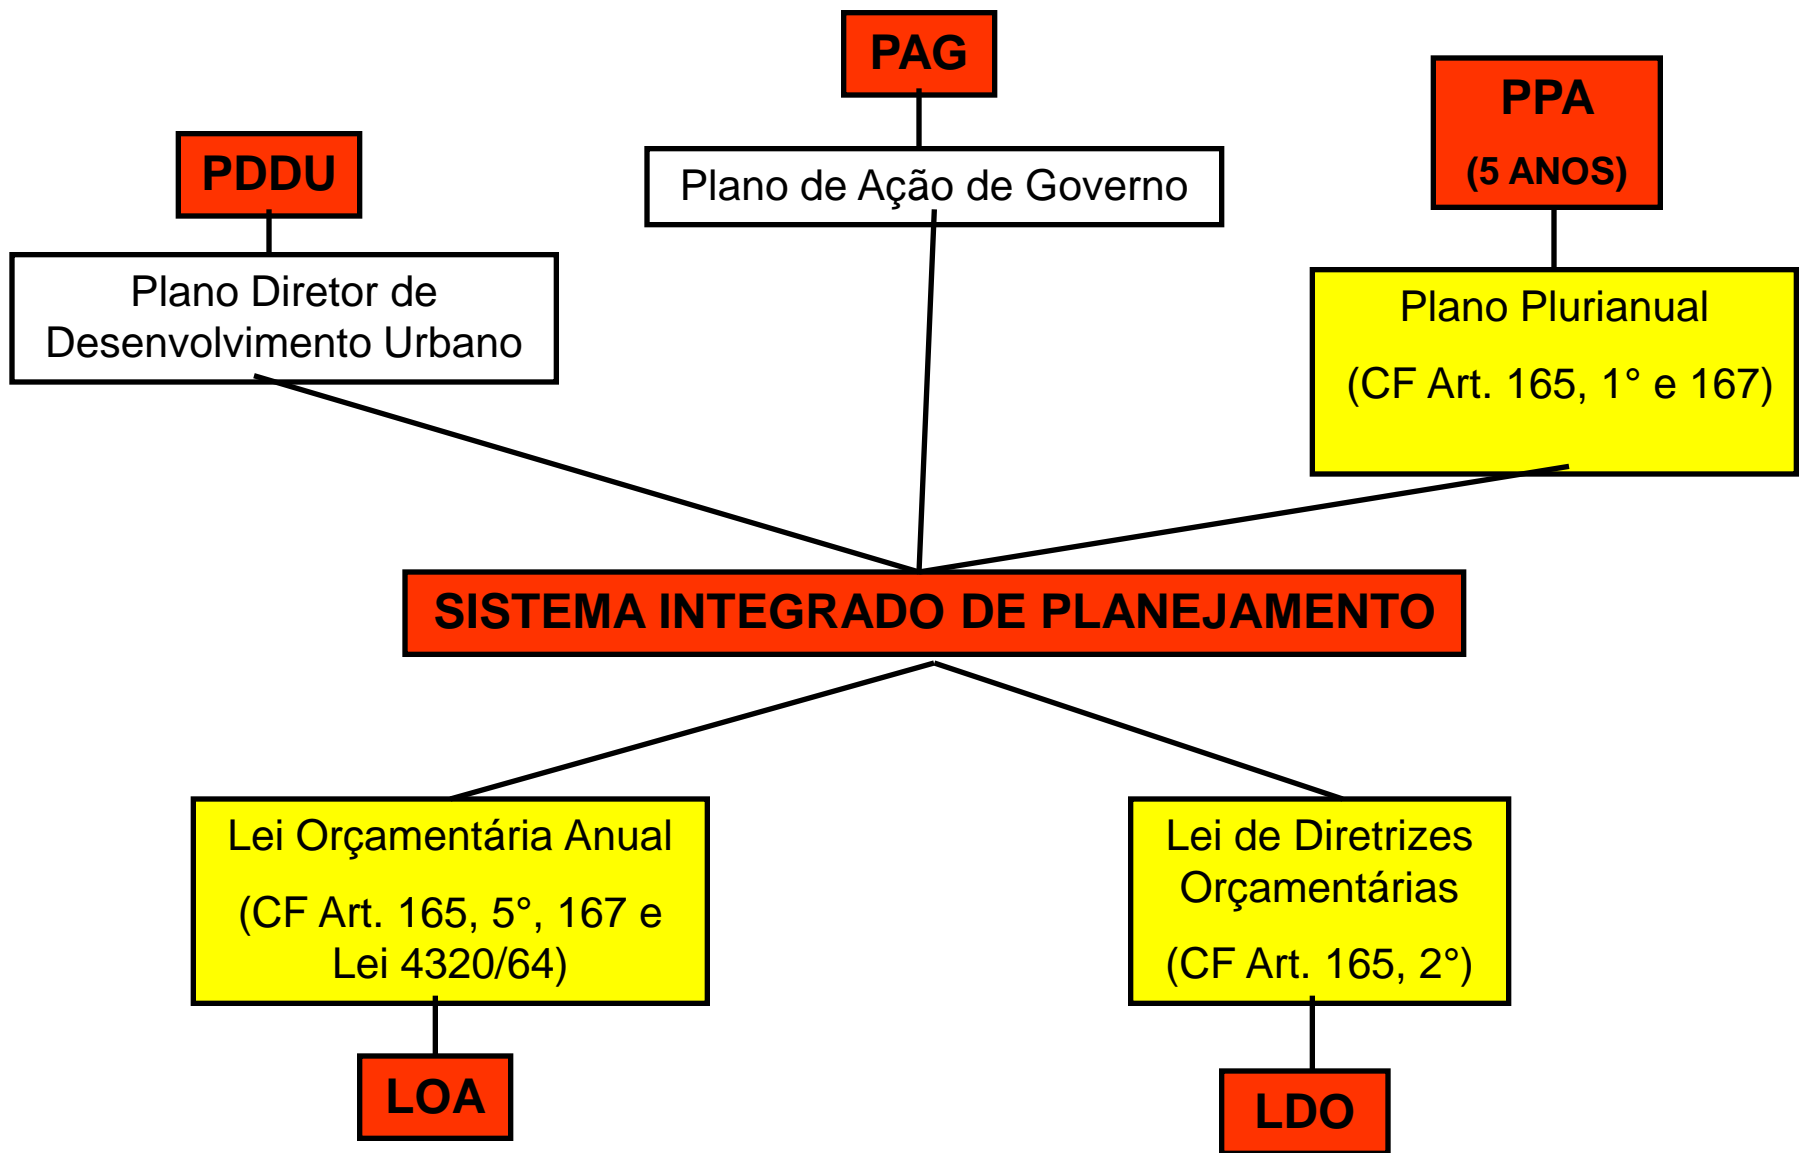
PAG

Plano de Ação de Governo

PDDU

Plano Diretor de Desenvolvimento Urbano

PPA

(5 ANOS)

Plano Plurianual

(CF Art. 165, 1° e 167)

SISTEMA INTEGRADO DE PLANEJAMENTO

Lei Orçamentária Anual

(CF Art. 165, 5°, 167 e Lei 4320/64)

LOA

Lei de Diretrizes Orçamentárias

(CF Art. 165, 2°)

LDO